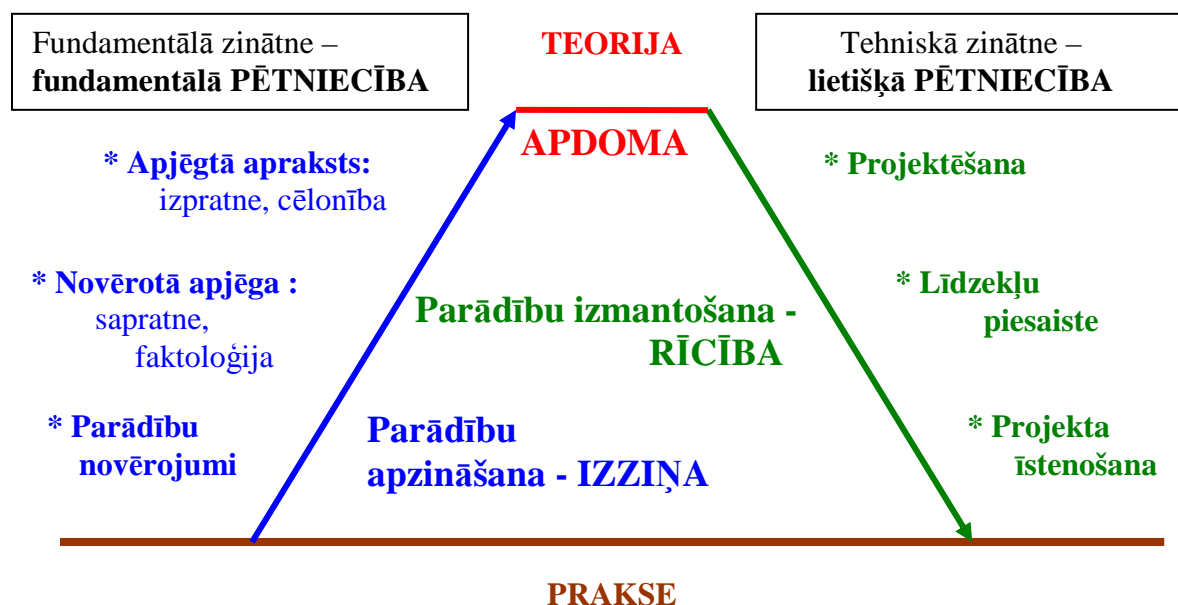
Fundamentālā zinātne –
fundamentālā PĒTNIECĪBA

TEORIJA

Tehniskā zinātne –
lietišķā PĒTNIECĪBA

APDOMA

* Apjēgtā apraksts:
izpratne, cēlonība

* Projektēšana

* Novērotā apjēga :
sapratne,
faktoloģija

Parādību izmantošana -
RĪCĪBA

* Līdzekļu
piesaiste

* Parādību
novērojumi

Parādību
apzināšana - IZZIŅA

* Projekta
īstenošana

PRAKSE